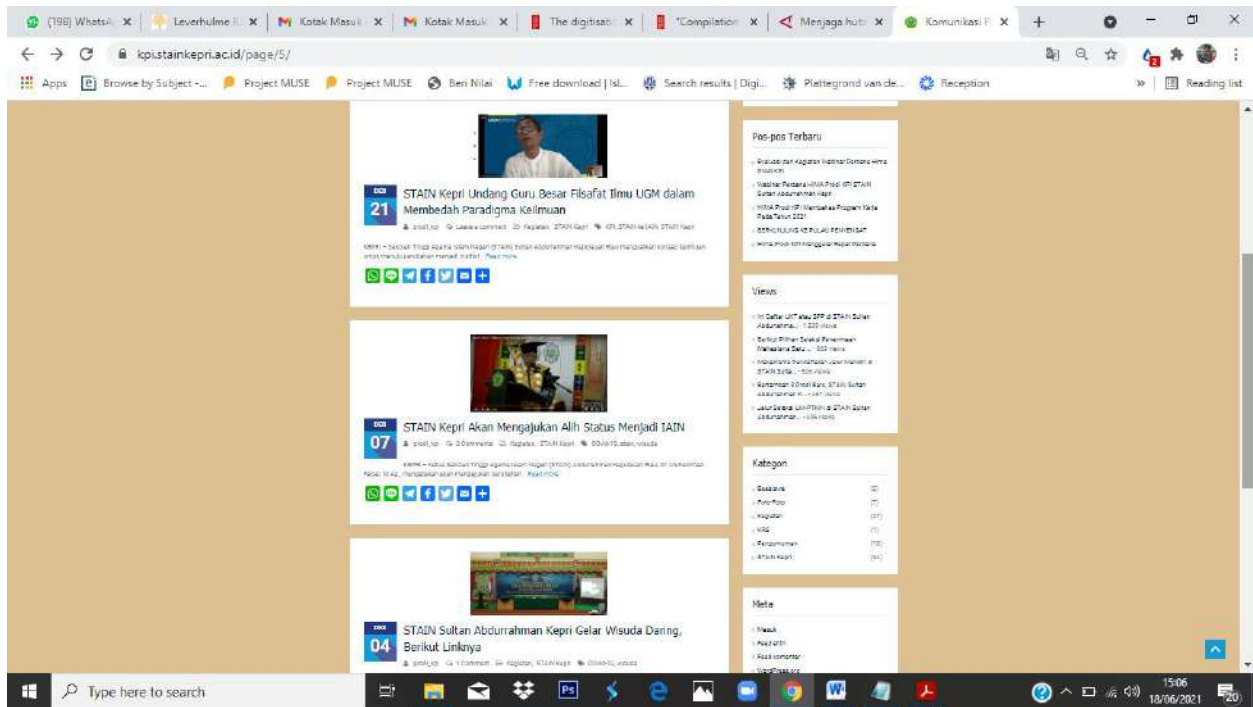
(198) WhatsA | Leverhulme | Kotak Masuk | Kotak Masuk | The digitisati | "Compilation | Menjaga huti | Komunikasi P

kpi.stainkepri.ac.id/page/5/

Apps | Browse by Subject -... | Project MUSE | Project MUSE | Beri Nilai | Free download | Isl... | Search results | Digi... | Plattegrond van de... | Reception | Reading list

DES 21
STAIN Kepri Undang Guru Besar Filsafat Ilmu UGM dalam Membedah Paradigma Keilmuan

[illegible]

DES 07
STAIN Kepri Akan Mengajukan Alih Status Menjadi IAIN

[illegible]

DES 04
STAIN Sultan Abdurrahman Kepri Gelar Wisuda Daring, Berikut Linknya

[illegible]

Pos-pos Terbaru

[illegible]

Views

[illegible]

Kategori

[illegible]

Meta

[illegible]

Type here to search

15:06
18/06/2021